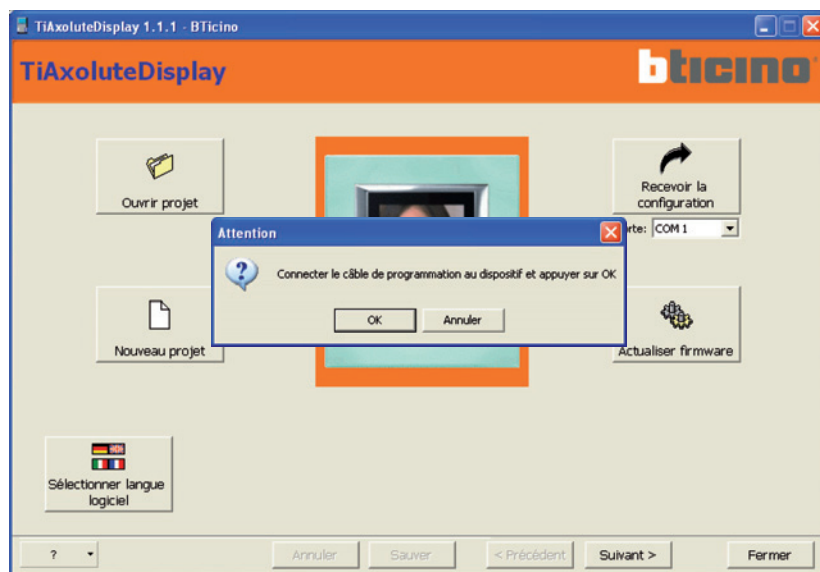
TiAxoluteDisplay 1.1.1 - BTicino

TiAxoluteDisplay

bticino

Ouvrir projet

Recevoir la configuration

rte: COM 1

Attention

Connecter le câble de programmation au dispositif et appuyer sur OK

OK

Annuler

Nouveau projet

Actualiser firmware

Sélectionner langue logiciel

?

Annuler

Sauver

< Précédent

Suivant >

Fermer